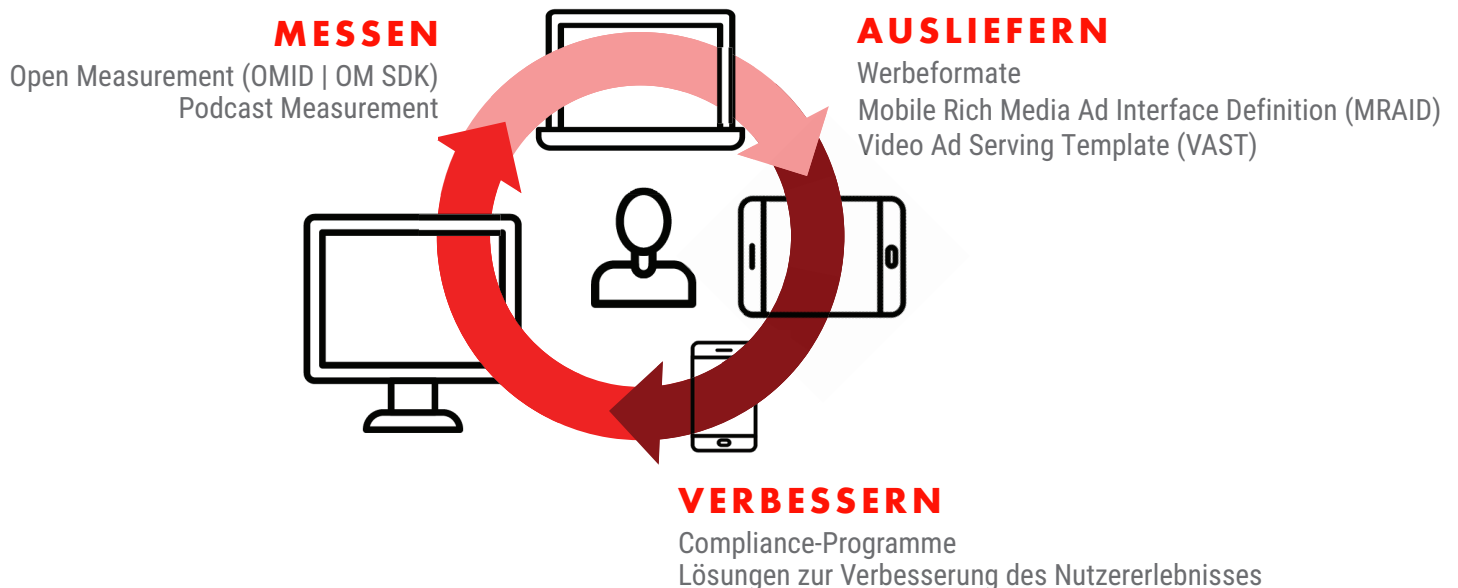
MESSEN
Open Measurement (OMID | OM SDK)
Podcast Measurement

AUSLIEFERN
Werbeformate
Mobile Rich Media Ad Interface Definition (MRAID)
Video Ad Serving Template (VAST)

VERBESSERN
Compliance-Programme
Lösungen zur Verbesserung des Nutzererlebnisses